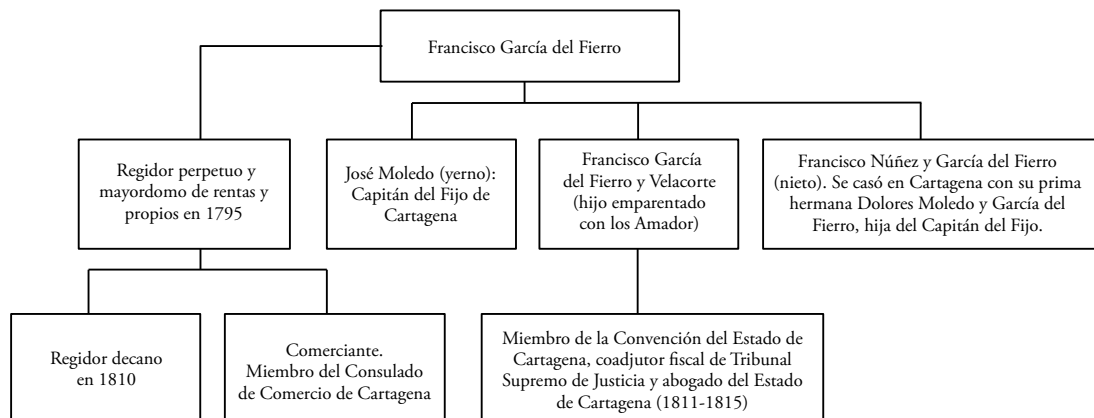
Francisco García del Fierro

Regidor perpetuo y mayordomo de rentas y propios en 1795

José Moledo (yerno): Capitán del Fijo de Cartagena

Francisco García del Fierro y Velacorte (hijo emparentado con los Amador)

Francisco Núñez y García del Fierro (nieto). Se casó en Cartagena con su prima hermana Dolores Moledo y García del Fierro, hija del Capitán del Fijo.

Regidor decano en 1810

Comerciante. Miembro del Consulado de Comercio de Cartagena

Miembro de la Convención del Estado de Cartagena, coadjutor fiscal de Tribunal Supremo de Justicia y abogado del Estado de Cartagena (1811-1815)